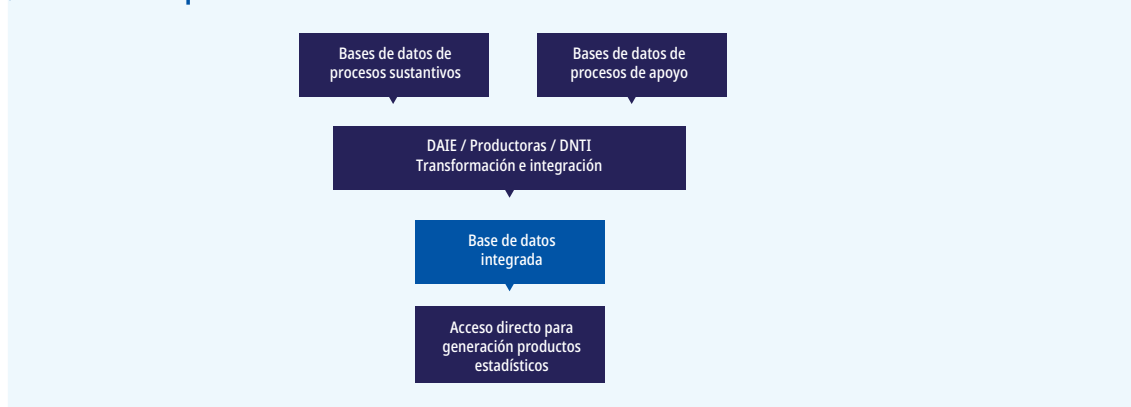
Bases de datos de procesos sustantivos

Bases de datos de procesos de apoyo

DAIE / Productoras / DNTI
Transformación e integración

Base de datos integrada

Acceso directo para generación productos estadísticos